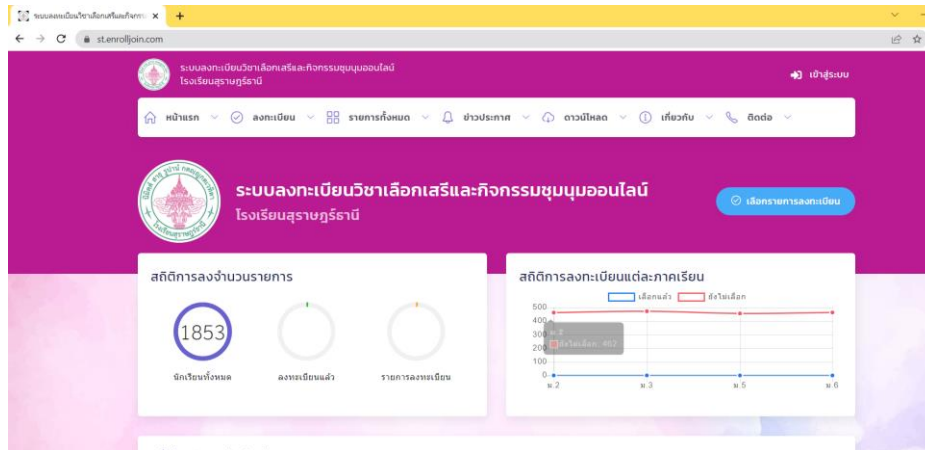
ระบบลงทะเบียนวิชาเลือกเสรีและกิจกรร ×
+
st.enrolljoin.com

ระบบลงทะเบียนวิชาเลือกเสรีและกิจกรรมชุมนุมออนไลน์
โรงเรียนสุราษฎร์ธานี

เข้าสู่ระบบ

หน้าแรก
ลงทะเบียน
รายการทั้งหมด
ข่าวประกาศ
ดาวน์โหลด
เกี่ยวกับ
ติดต่อ

ระบบลงทะเบียนวิชาเลือกเสรีและกิจกรรมชุมนุมออนไลน์
โรงเรียนสุราษฎร์ธานี

เลือกรายการลงทะเบียน

สถิติการลงจำนวนรายการ

1853
นักเรียนทั้งหมด
ลงทะเบียนแล้ว
รายการลงทะเบียน

สถิติการลงทะเบียนแต่ละภาคเรียน

เลือกแล้ว
ยังไม่เลือก

500
400
300
200
100
0

ม.3
ยังไม่เลือก: 462

ม.2
ม.3
ม.5
ม.6